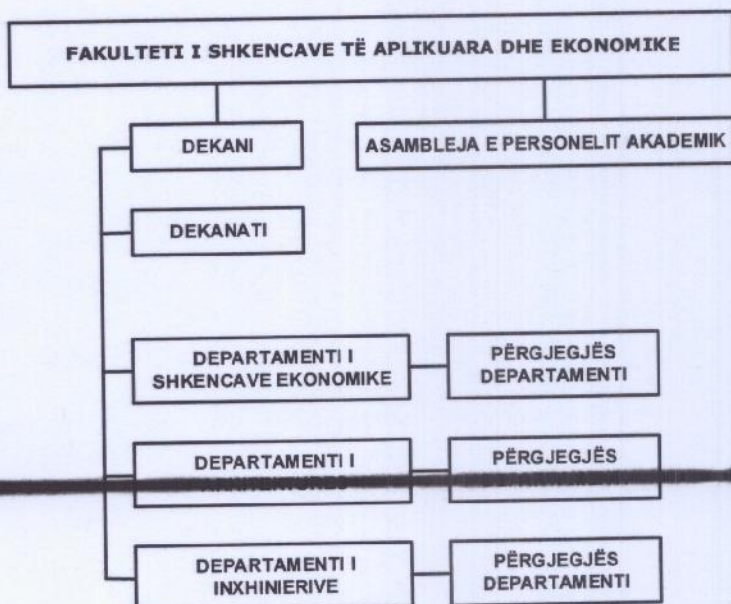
FAKULTETI I SHKENCAVE TË APLIKUARA DHE EKONOMIKE

DEKANI

ASAMBLEJA E PERSONELIT AKADEMIK

DEKANATI

DEPARTAMENTI I SHKENCAVE EKONOMIKE

PËRGJEGJËS DEPARTAMENTI

DEPARTAMENTI I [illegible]

PËRGJEGJËS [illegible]

DEPARTAMENTI I INXHINIERIVE

PËRGJEGJËS DEPARTAMENTI